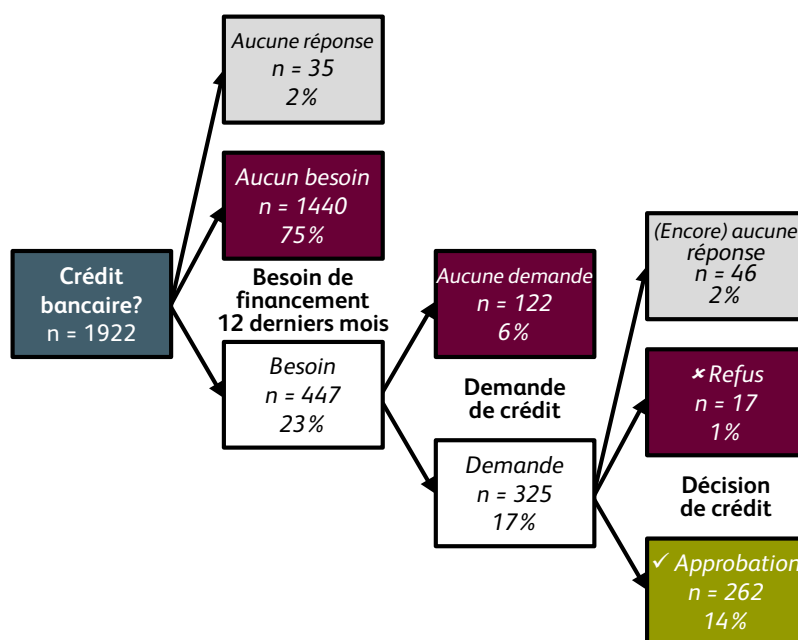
Crédit bancaire?
n = 1922

Aucune réponse
n = 35
2%

Aucun besoin
n = 1440
75%

Besoin de financement 12 derniers mois

Besoin
n = 447
23%

Aucune demande
n = 122
6%

Demande de crédit

Demande
n = 325
17%

(Encore) aucune réponse
n = 46
2%

✗ Refus
n = 17
1%

Décision de crédit

✓ Approbation
n = 262
14%